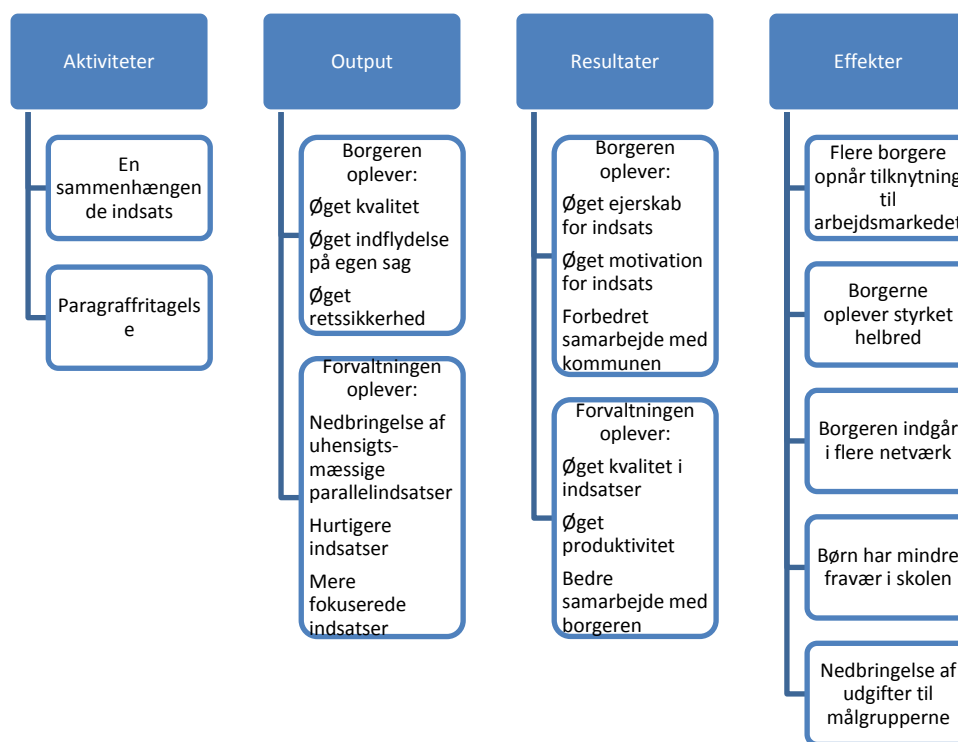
Aktiviteter

En sammenhængende indsats

Paragraffritagelse

Output

Borgeren oplever:

Øget kvalitet

Øget indflydelse på egen sag

Øget retssikkerhed

Forvaltningen oplever:

Nedbringelse af uhensigtsmæssige parallelindsatser

Hurtigere indsatser

Mere fokuserede indsatser

Resultater

Borgeren oplever:

Øget ejerskab for indsats

Øget motivation for indsats

Forbedret samarbejde med kommunen

Forvaltningen oplever:

Øget kvalitet i indsatser

Øget produktivitet

Bedre samarbejde med borgeren

Effekter

Flere borgere opnår tilknytning til arbejdsmarkedet

Borgerne oplever styrket helbred

Borgeren indgår i flere netværk

Børn har mindre fravær i skolen

Nedbringelse af udgifter til målgrupperne